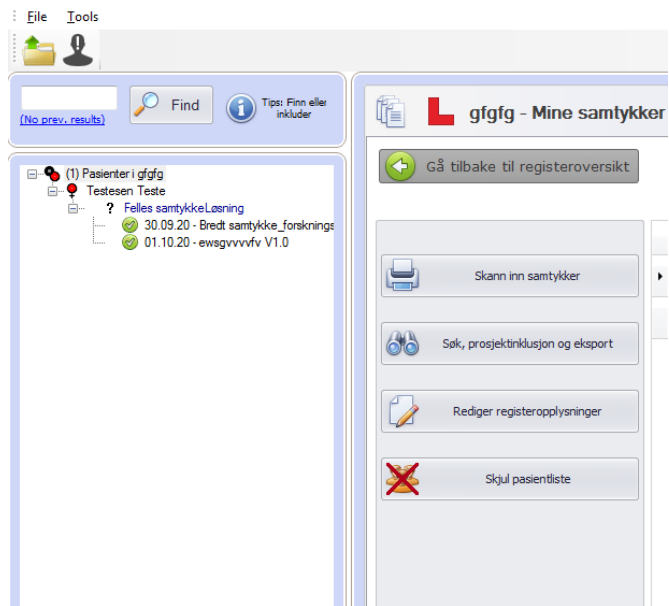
File Tools

Find

(No prev. results)

Tips: Finn eller inkluder

(1) Pasienter i gfgfg
Testesen Teste
? Felles samtykkeLøsning
30.09.20 - Bredt samtykke_forsknings
01.10.20 - ewsgvvvvfv V1.0

gfgfg - Mine samtykker

Gå tilbake til registeroversikt

Skann inn samtykker

Søk, prosjektinklusjon og eksport

Rediger registeropplysninger

Skjul pasientliste